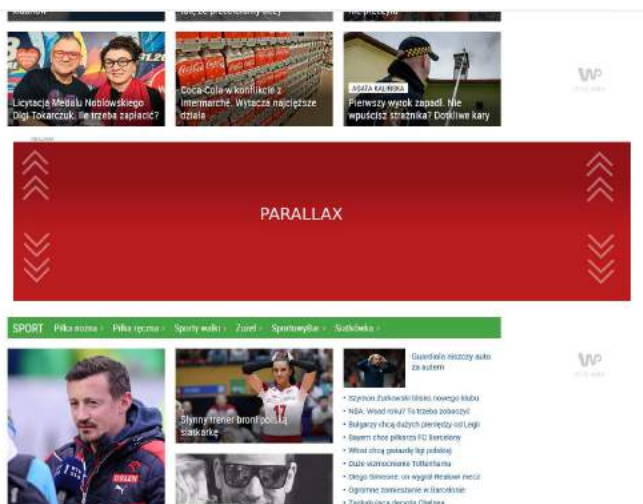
Licytacja Medalu Noblowskiego Olgi Tokarczuk. Ile trzeba zapłacić?

Coca-Cola w konflikcie z Intermarché. Wytacza najcięższe działa

AGATA KALIŃSKA
Pierwszy wyrok zapadł. Nie wpuścisz strażnika? Dotkliwe kary

WP

PARALLAX

SPORT Piłka nożna › Piłka ręczna › Sporty walki › Żużel › SportowyBar › Siatkówka ›

Guardiola niszczy auto za autem

WP

Słynny trener broni polskiej siatkarki

• Szymon Żurkowski blisko nowego klubu
• NBA: Wood roku? To trzeba zobaczyć
• Bułgarzy chcą dużych pieniędzy od Legii
• Bayern chce piłkarza FC Barcelony
• Wood chce posady lig polskiej
• Duże wzmocnienie Tottenhamu
• Diego Simeone: on wygrał Realowi mecz
• Ogromne zainteresowanie w Barcelonie
• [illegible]